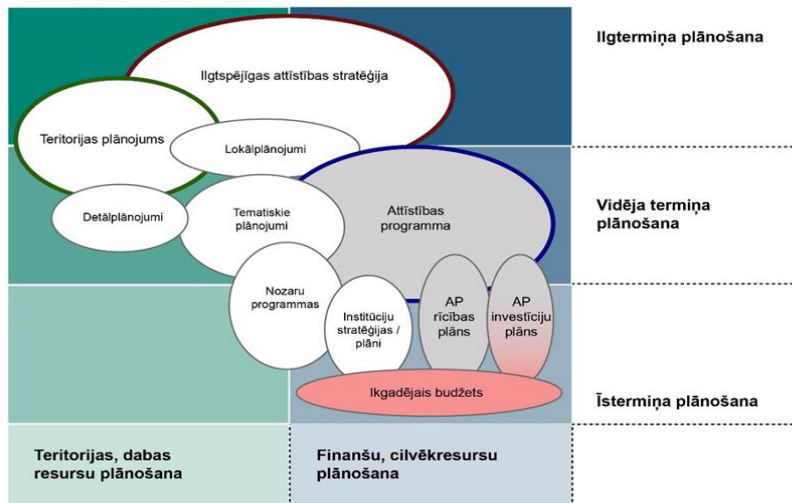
Ilgtermiņa plānošana

Ilgtspējīgas attīstības stratēģija

Teritorijas plānojums

Lokālplānojumi

Vidēja termiņa plānošana

Detālplānojumi

Tematiskie plānojumi

Attīstības programma

Nozaru programmas

Institūciju stratēģijas / plāni

AP rīcības plāns

AP investīciju plāns

Ikgadējais budžets

Īstermiņa plānošana

Teritorijas, dabas resursu plānošana

Finanšu, cilvēkresursu plānošana